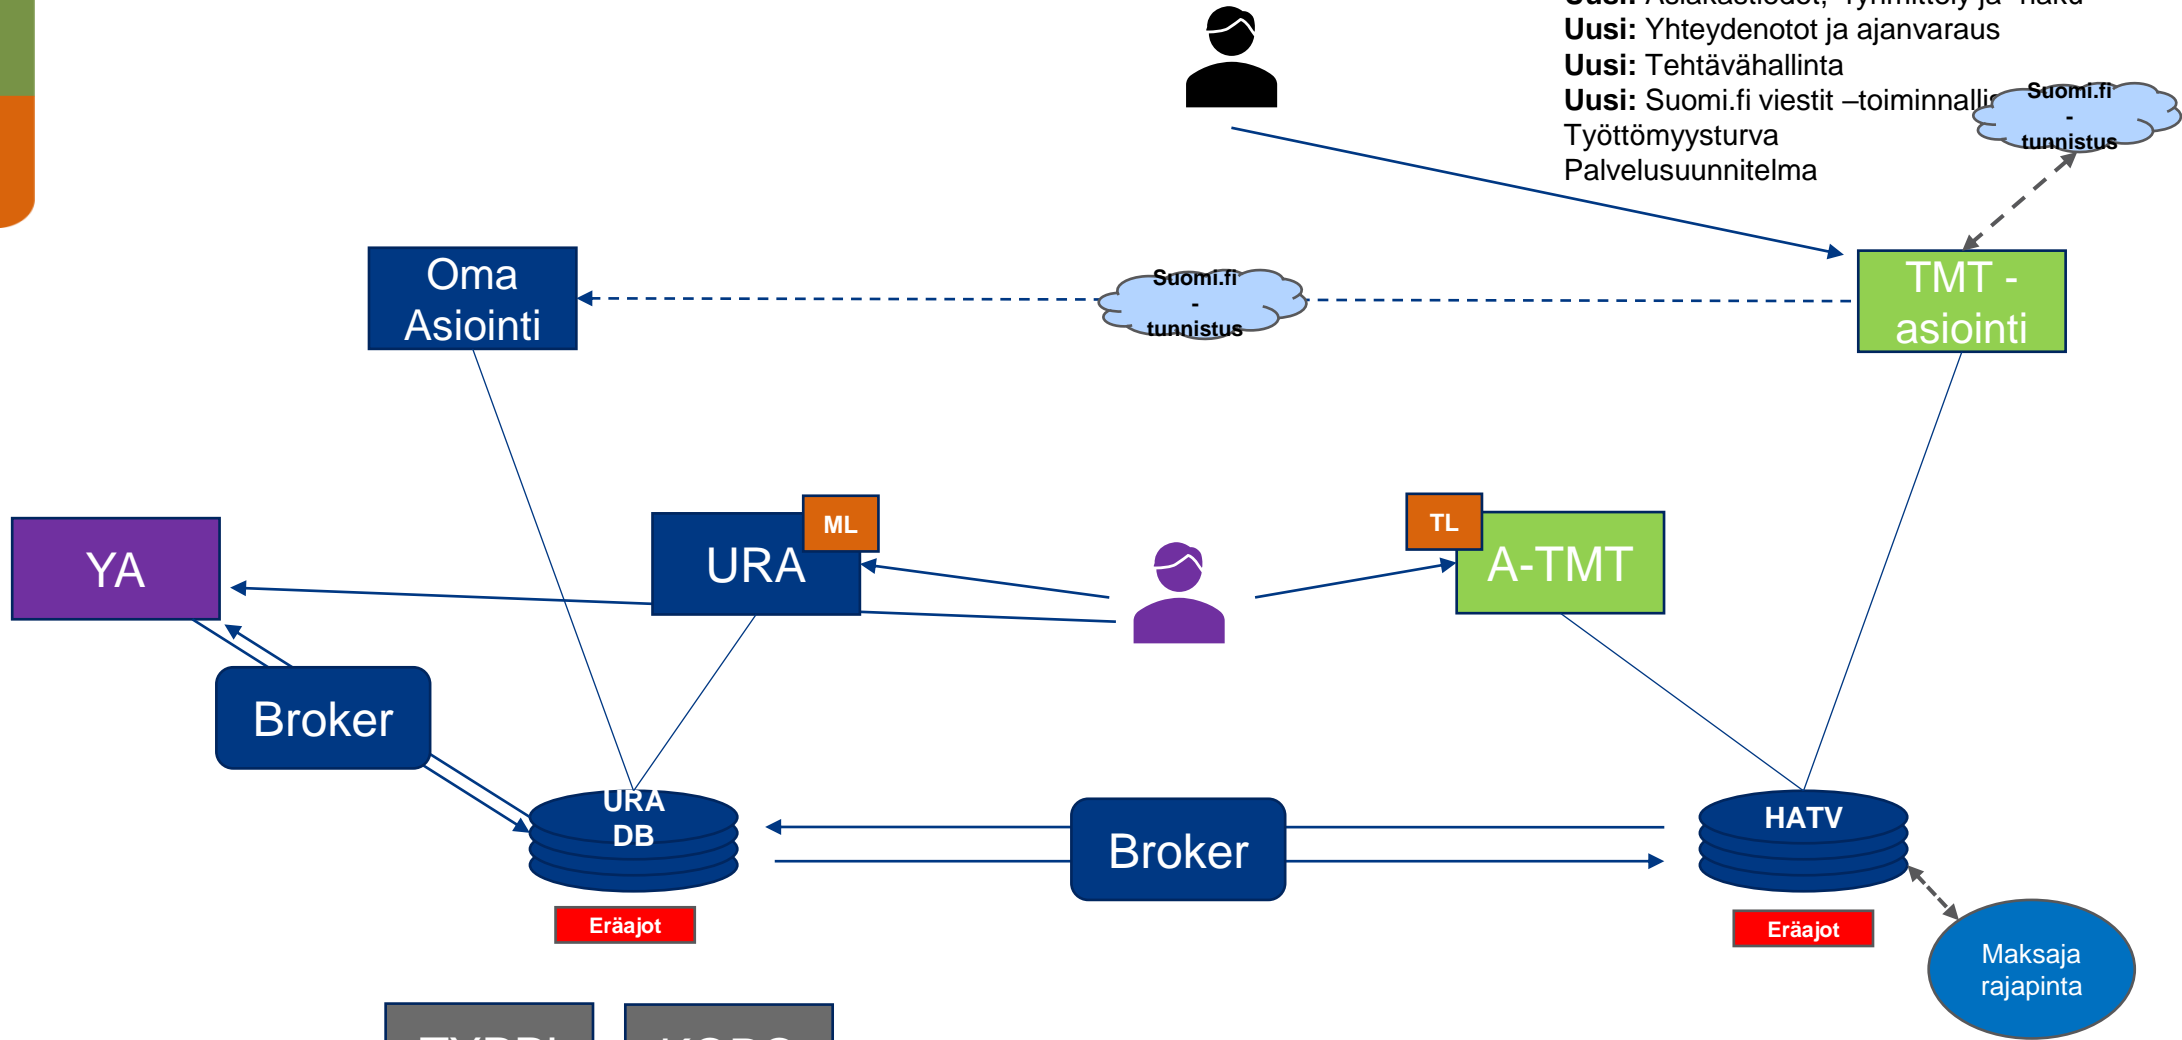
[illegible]
**Uusi:** Yhteydenotot ja ajanvaraus
**Uusi:** Tehtävähallinta
**Uusi:** Suomi.fi viestit –toiminnalli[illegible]
Työttömyysturva
Palvelusuunnitelma

Suomi.fi
-
tunnistus

Oma Asiointi

Suomi.fi
-
tunnistus

TMT - asiointi

YA

URA

ML

TL

A-TMT

Broker

URA DB

Eräajot

Broker

HATV

Eräajot

Maksaja rajapinta

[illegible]

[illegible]